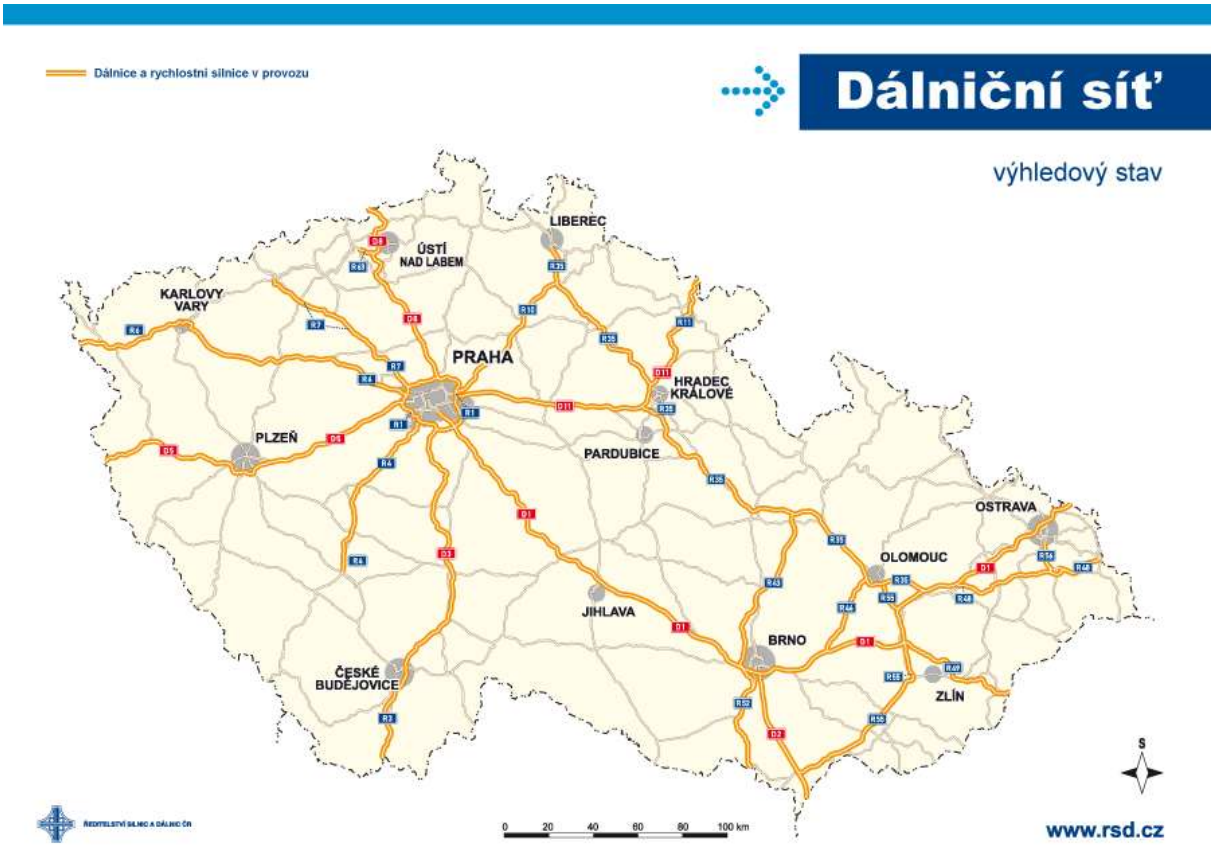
Dálnice a rychlostní silnice v provozu

Dálniční síť

výhledový stav

D8
ÚSTÍ NAD LABEM
R63
LIBEREC
R35
KARLOVY VARY
R6
R7
D8
R10
R35
R11
PRAHA
D11
HRADEC KRÁLOVÉ
R7
R6
R35
R1
D11
PLZEŇ
D5
D5
R1
PARDUBICE
R4
R35
D1
OSTRAVA
R35
OLOMOUC
R56
D3
R4
R43
R35
D1
R48
R55
R48
JIHLAVA
R46
D1
BRNO
D1
R49
ČESKÉ BUDĚJOVICE
R55
ZLÍN
R3
R52
R55
D2
S

ŘEDITELSTVÍ SILNIC A DÁLNIC ČR

0 20 40 60 80 100 km

www.rsd.cz